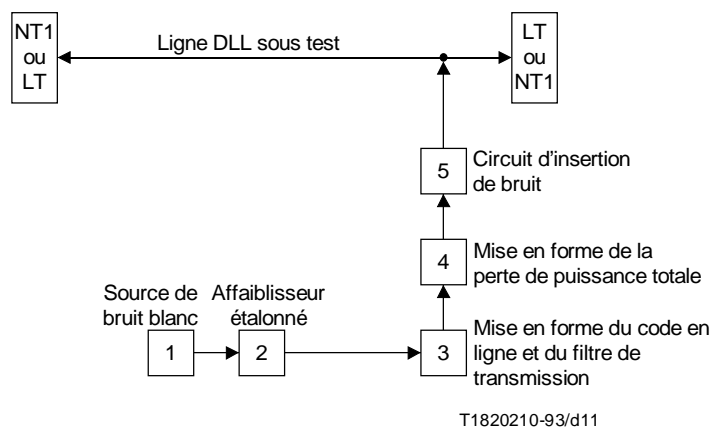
NT1
ou
LT

Ligne DLL sous test

LT
ou
NT1

5
Circuit d'insertion de bruit

4
Mise en forme de la perte de puissance totale

Source de bruit blanc

Affaiblisseur étalonné

1

2

3
Mise en forme du code en ligne et du filtre de transmission

T1820210-93/d11